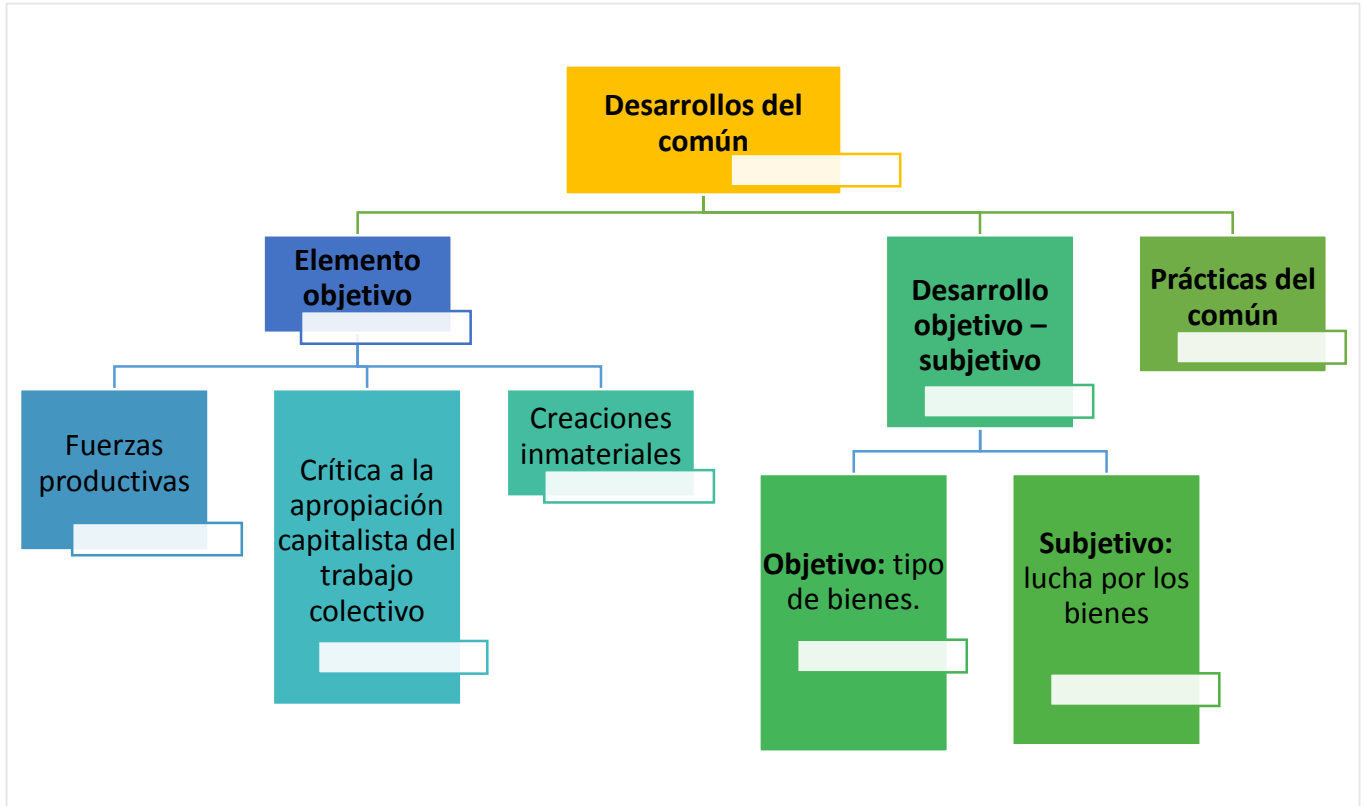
Desarrollos del común

Elemento objetivo

Desarrollo objetivo – subjetivo

Prácticas del común

Fuerzas productivas

Crítica a la apropiación capitalista del trabajo colectivo

Creaciones inmateriales

**Objetivo:** tipo de bienes.

**Subjetivo:** lucha por los bienes